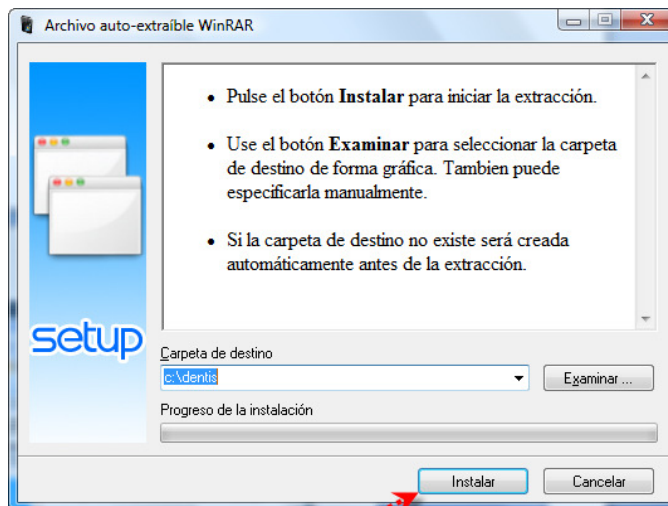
Archivo auto-extraíble WinRAR

setup

- Pulse el botón **Instalar** para iniciar la extracción.
- Use el botón **Examinar** para seleccionar la carpeta de destino de forma gráfica. Tambien puede especificarla manualmente.
- Si la carpeta de destino no existe será creada automáticamente antes de la extracción.

Carpeta de destino

c:\dentis

Examinar ...

Progreso de la instalación

Instalar

Cancelar